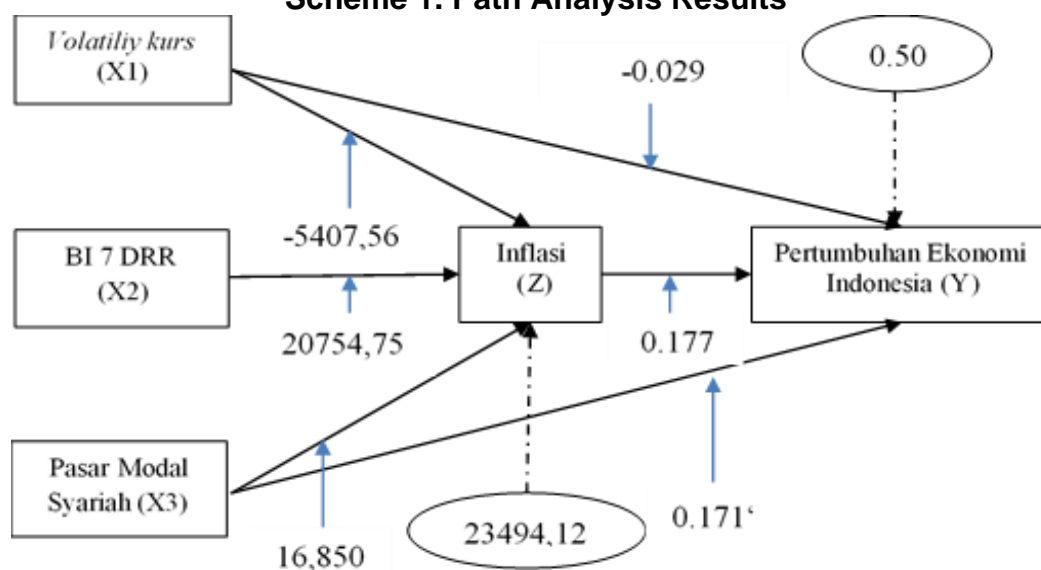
Scheme 1. Path Analysis Results

Volatiliy kurs (X1)

-0.029

0.50

BI 7 DRR (X2)

-5407,56

Inflasi (Z)

Pertumbuhan Ekonomi Indonesia (Y)

20754,75

0.177

Pasar Modal Syariah (X3)

0.171'

16,850

23494,12